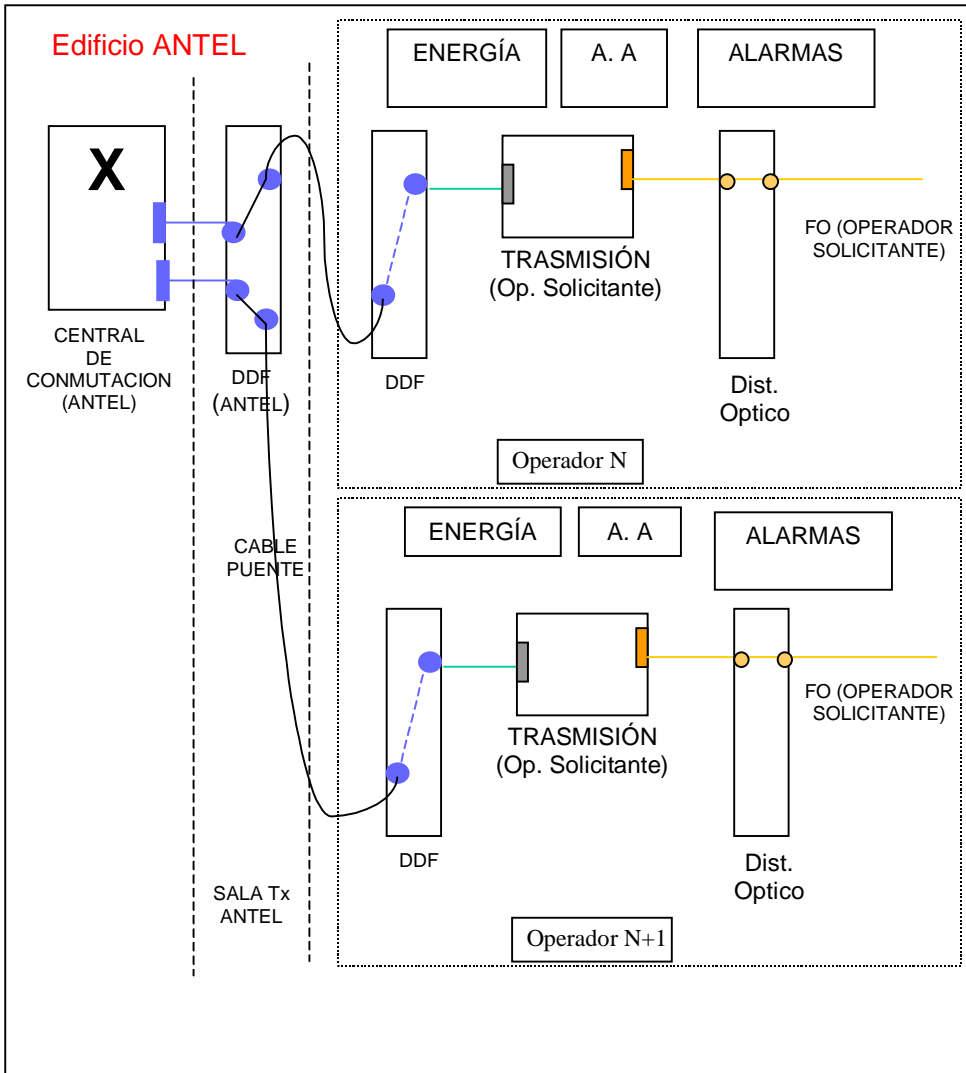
Edificio ANTEL

ENERGÍA

A. A

ALARMAS

X

TRASMISIÓN
(Op. Solicitante)

FO (OPERADOR SOLICITANTE)

CENTRAL DE CONMUTACION (ANTEL)

DDF (ANTEL)

DDF

Dist. Optico

Operador N

ENERGÍA

A. A

ALARMAS

CABLE PUENTE

TRASMISIÓN
(Op. Solicitante)

FO (OPERADOR SOLICITANTE)

DDF

Dist. Optico

SALA Tx ANTEL

Operador N+1